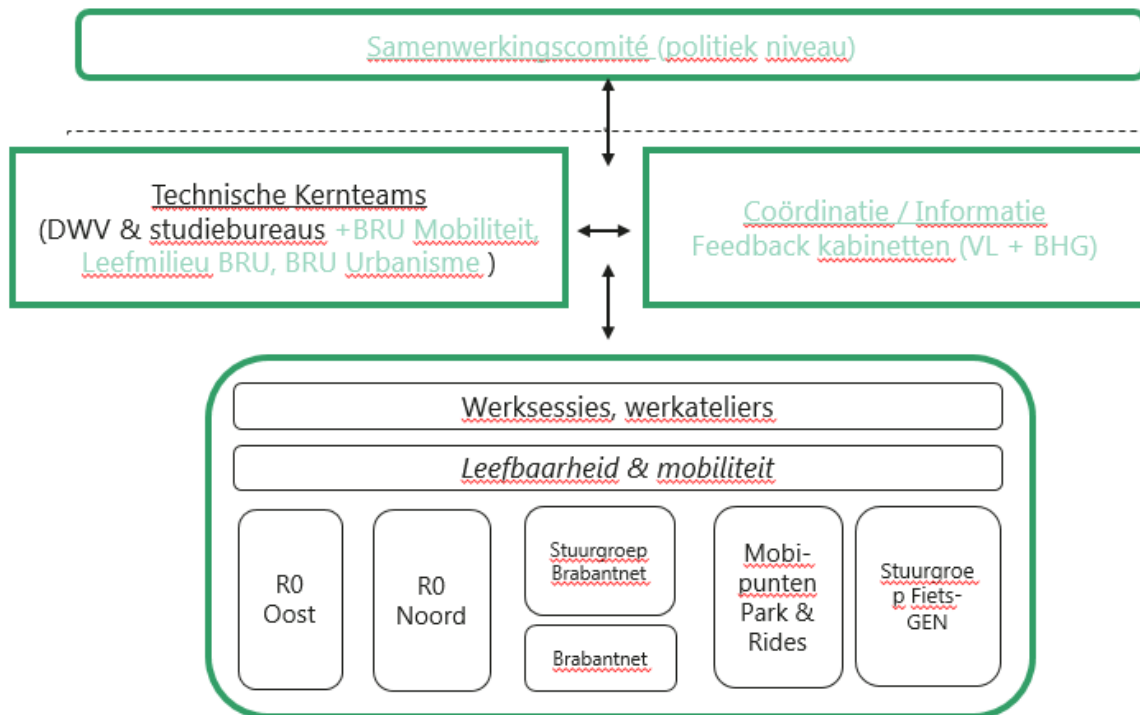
Samenwerkingscomité (politiek niveau)

Technische Kernteams (DWV & studiebureaus +BRU Mobiliteit, Leefmilieu BRU, BRU Urbanisme )

Coördinatie / Informatie Feedback kabinetten (VL + BHG)

Werksessies, werkateliers

Leefbaarheid & mobiliteit

R0 Oost

R0 Noord

Stuurgroep Brabantnet

Brabantnet

Mobi-punten Park & Rides

Stuurgroep Fiets-GEN